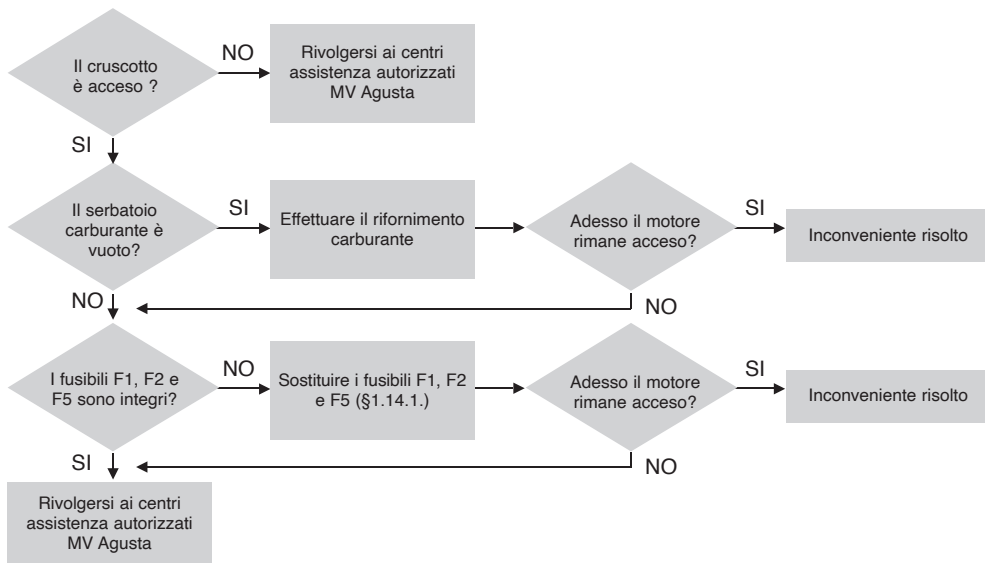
Il cruscotto è acceso ?

NO

Rivolgersi ai centri assistenza autorizzati MV Agusta

SI

Il serbatoio carburante è vuoto?

SI

Effettuare il rifornimento carburante

Adesso il motore rimane acceso?

SI

Inconveniente risolto

NO

NO

I fusibili F1, F2 e F5 sono integri?

NO

Sostituire i fusibili F1, F2 e F5 (§1.14.1.)

Adesso il motore rimane acceso?

SI

Inconveniente risolto

SI

NO

Rivolgersi ai centri assistenza autorizzati MV Agusta